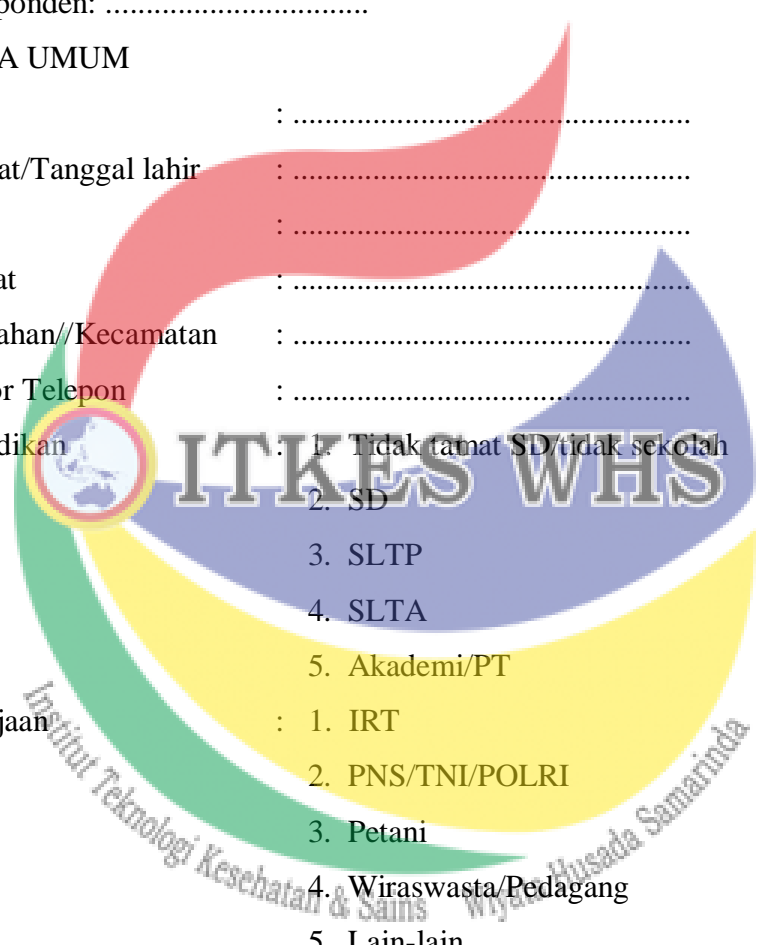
ponden: ................................

A UMUM

: ..............................................

at/Tanggal lahir : ..............................................

: ..............................................

at : ..............................................

ahan//Kecamatan : ..............................................

or Telepon : ..............................................

dikan : 1. Tidak tamat SD/tidak sekolah

2. SD

3. SLTP

4. SLTA

5. Akademi/PT

jaan : 1. IRT

2. PNS/TNI/POLRI

3. Petani

4. Wiraswasta/Pedagang

5. Lain-lain

ITKES WHS

Institut Teknologi Kesehatan & Sains Wiyata Husada Samarinda